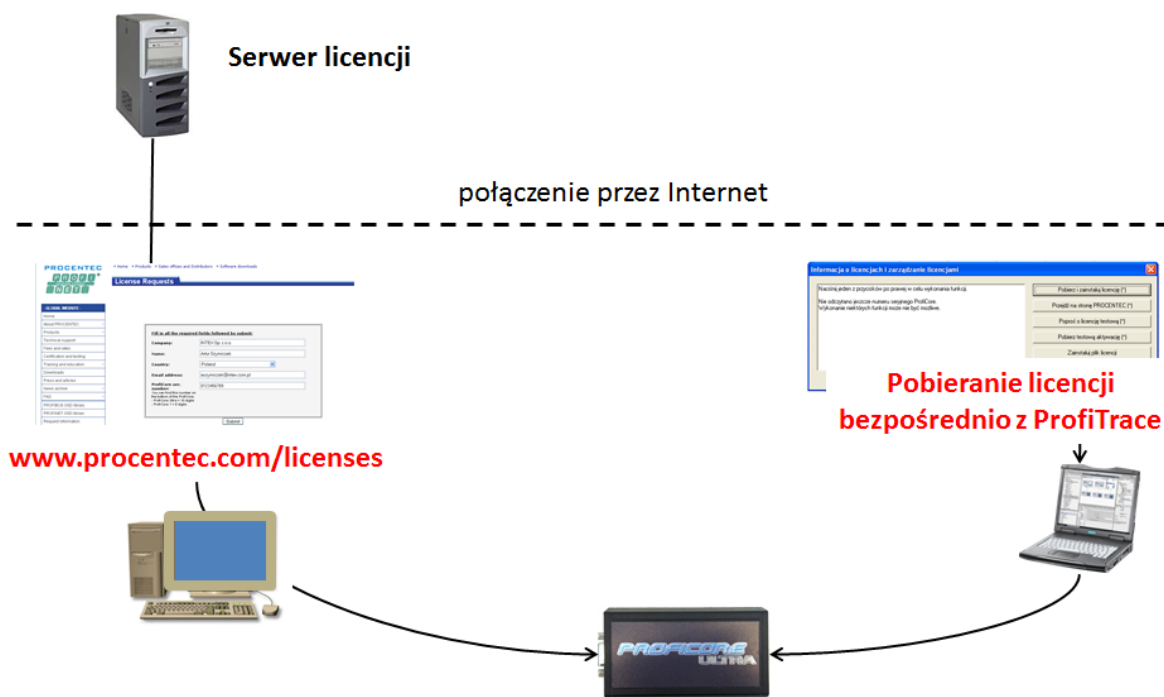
Serwer licencji

połączenie przez Internet

PROCENTEC PROFI NET

Home > Products > Sales offices and Distributors > Software downloads

License Requests

GLOBAL MENUS
Home
About PROCENTEC
Products
Technical support
News and sales
Certification and testing
Training and education
Downloads
Press and articles
News archive
FAQ
PROFIBUS GSD library
PROFINET GSD library
Request information

Fill in all the required fields followed by submit:
Company: INTEH Sp. z o.o.
Name: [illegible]
Country: Poland
Email address: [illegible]
ProfiCore serial number: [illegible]

Submit

www.procentec.com/licenses

Informacja o licencjach i zarządzanie licencjami

Naciśnij jeden z przycisków po prawej w celu wykonania funkcji.

Nie odczytano jeszcze numeru seryjnego ProfiCore. Wykonanie niektórych funkcji może nie być możliwe.

Pobierz i zainstaluj licencję (*)
Przejdź na stronę PROCENTEC (*)
Poproś o licencję testową (*)
Pobierz testową aktywację (*)
Zainstaluj plik licencji

Pobieranie licencji bezpośrednio z ProfiTrace

PROFICORE ULTRA